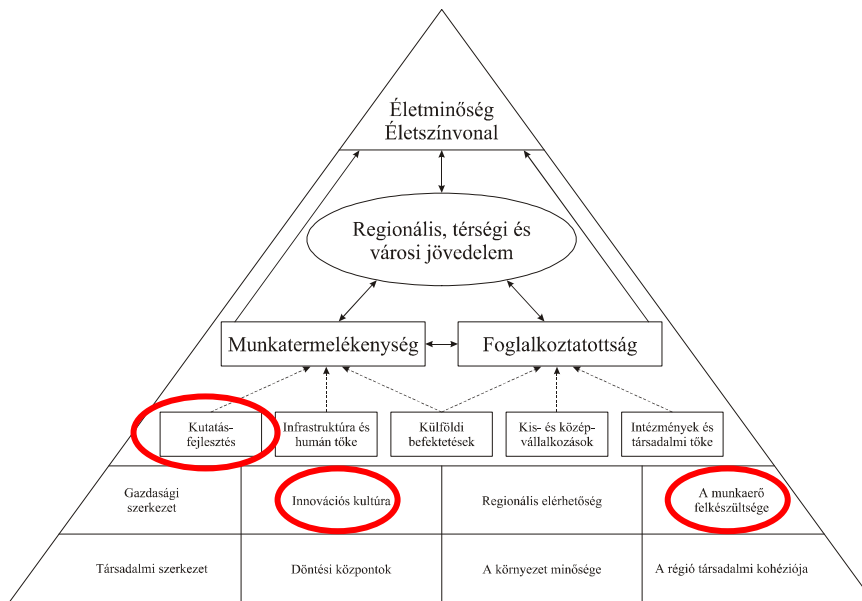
Életminőség
Életszínvonal

Regionális, térségi és városi jövedelem

Munkatermelékenység

Foglalkoztatottság

Kutatás-fejlesztés

Infrastruktúra és humán tőke

Külföldi befektetések

Kis- és középvállalkozások

Intézmények és társadalmi tőke

| Gazdasági szerkezet | Innovációs kultúra | Regionális elérhetőség | A munkaerő felkészültsége |
|---|---|---|---|
| Társadalmi szerkezet | Döntési központok | A környezet minősége | A régió társadalmi kohéziója |